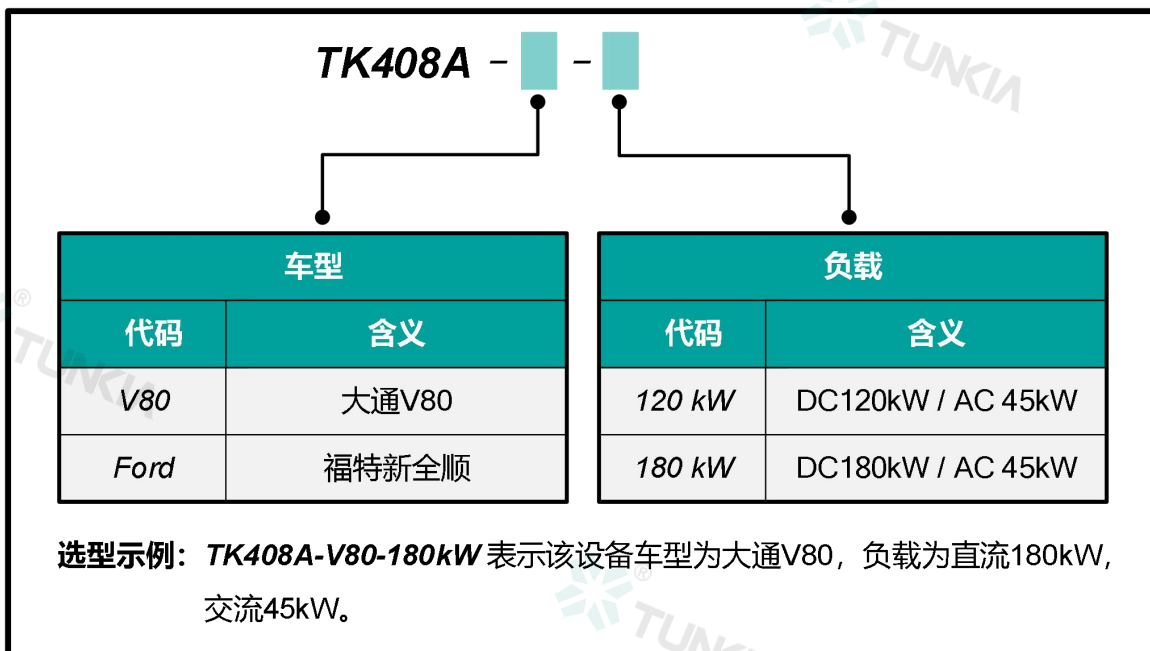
TK408A - -

| 车型 | |
|---|---|
| 代码 | 含义 |
| V80 | 大通V80 |
| Ford | 福特新全顺 |

| 负载 | |
|---|---|
| 代码 | 含义 |
| 120 kW | DC120kW / AC 45kW |
| 180 kW | DC180kW / AC 45kW |

选型示例：TK408A-V80-180kW 表示该设备车型为大通V80，负载为直流180kW，交流45kW。

TUNKIA TUNKIA TUNKIA